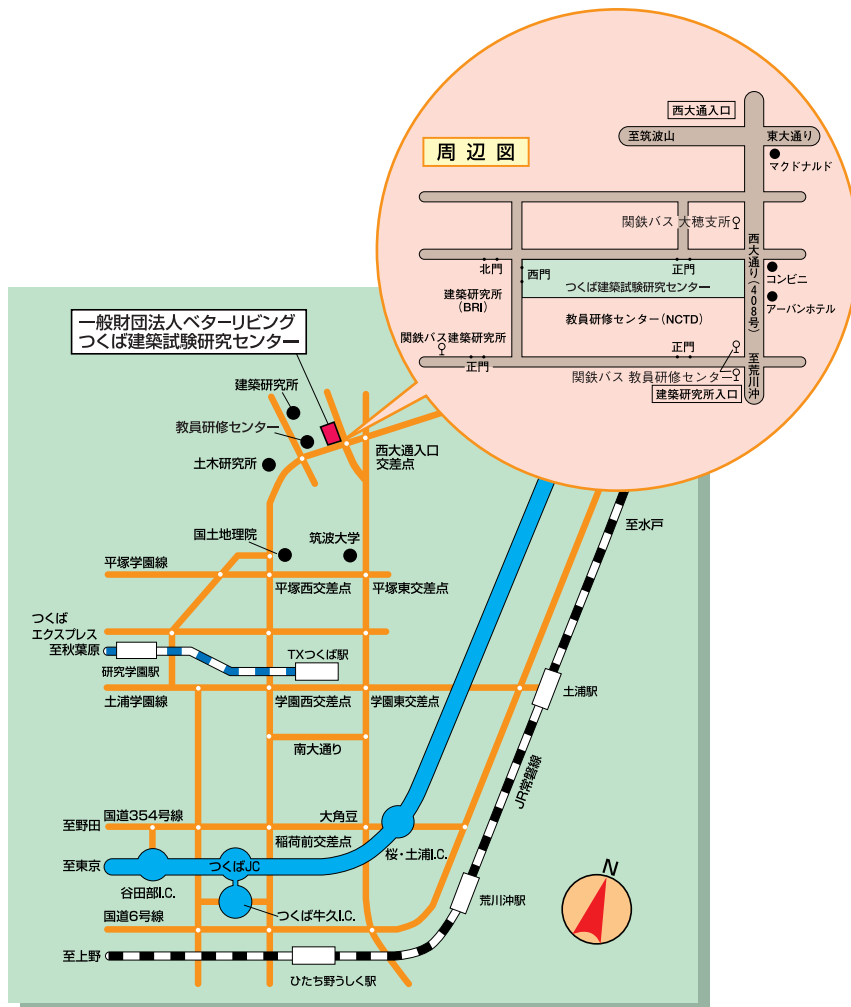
周辺図

西大通入口
至筑波山
東大通り
マクドナルド
関鉄バス 大穂支所
西大通り（408号）
北門
西門
正門
コンビニ
建築研究所（BRI）
つくば建築試験研究センター
アーバンホテル
教員研修センター（NCTD）
関鉄バス 建築研究所
正門
正門
至荒川沖
関鉄バス 教員研修センター
建築研究所入口

一般財団法人ベターリビング
つくば建築試験研究センター
建築研究所
教員研修センター
土木研究所
西大通入口交差点
国土地理院
筑波大学
至水戸
平塚学園線
平塚西交差点
平塚東交差点
つくばエクスプレス
至秋葉原
TXつくば駅
研究学園駅
土浦駅
土浦学園線
学園西交差点
学園東交差点
南大通り
JR常磐線
至野田
国道354号線
大角豆
稲荷前交差点
桜・土浦I.C.
至東京
つくばJC
谷田部I.C.
荒川沖駅
N
国道6号線
つくば牛久I.C.
至上野
ひたち野うしく駅